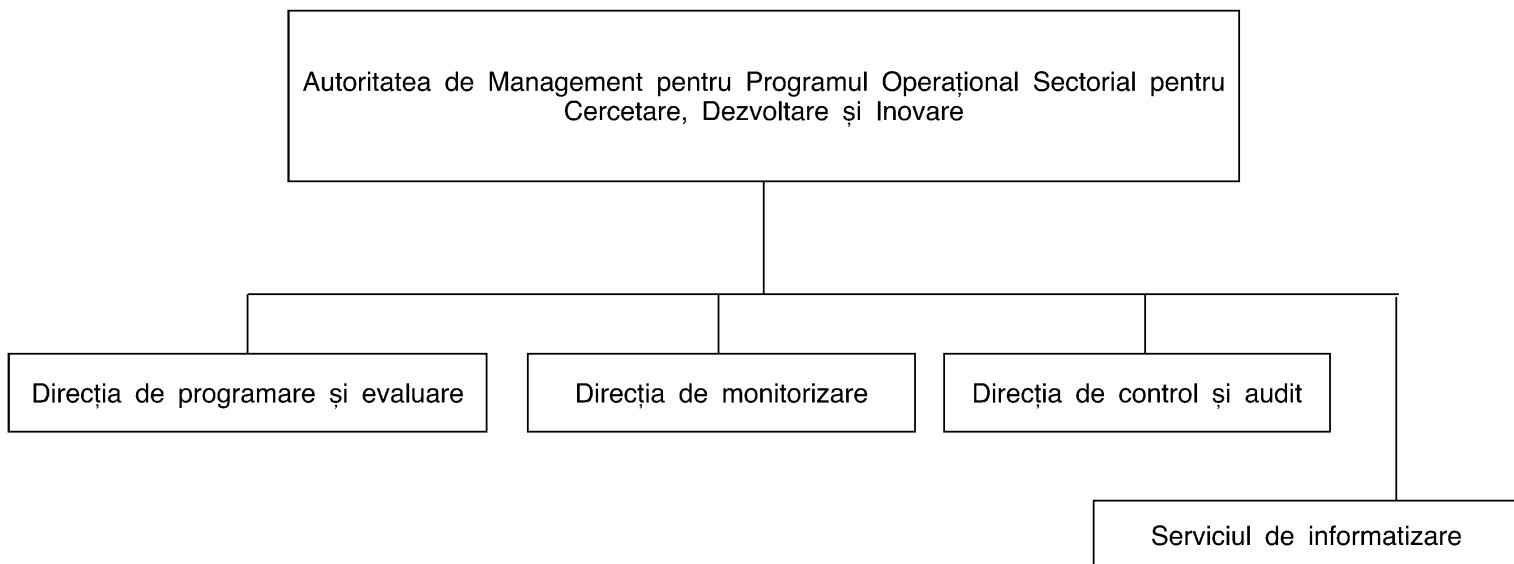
Autoritatea de Management pentru Programul Operațional Sectorial pentru Cercetare, Dezvoltare și Inovare

Direcția de programare și evaluare

Direcția de monitorizare

Direcția de control și audit

Serviciul de informatizare